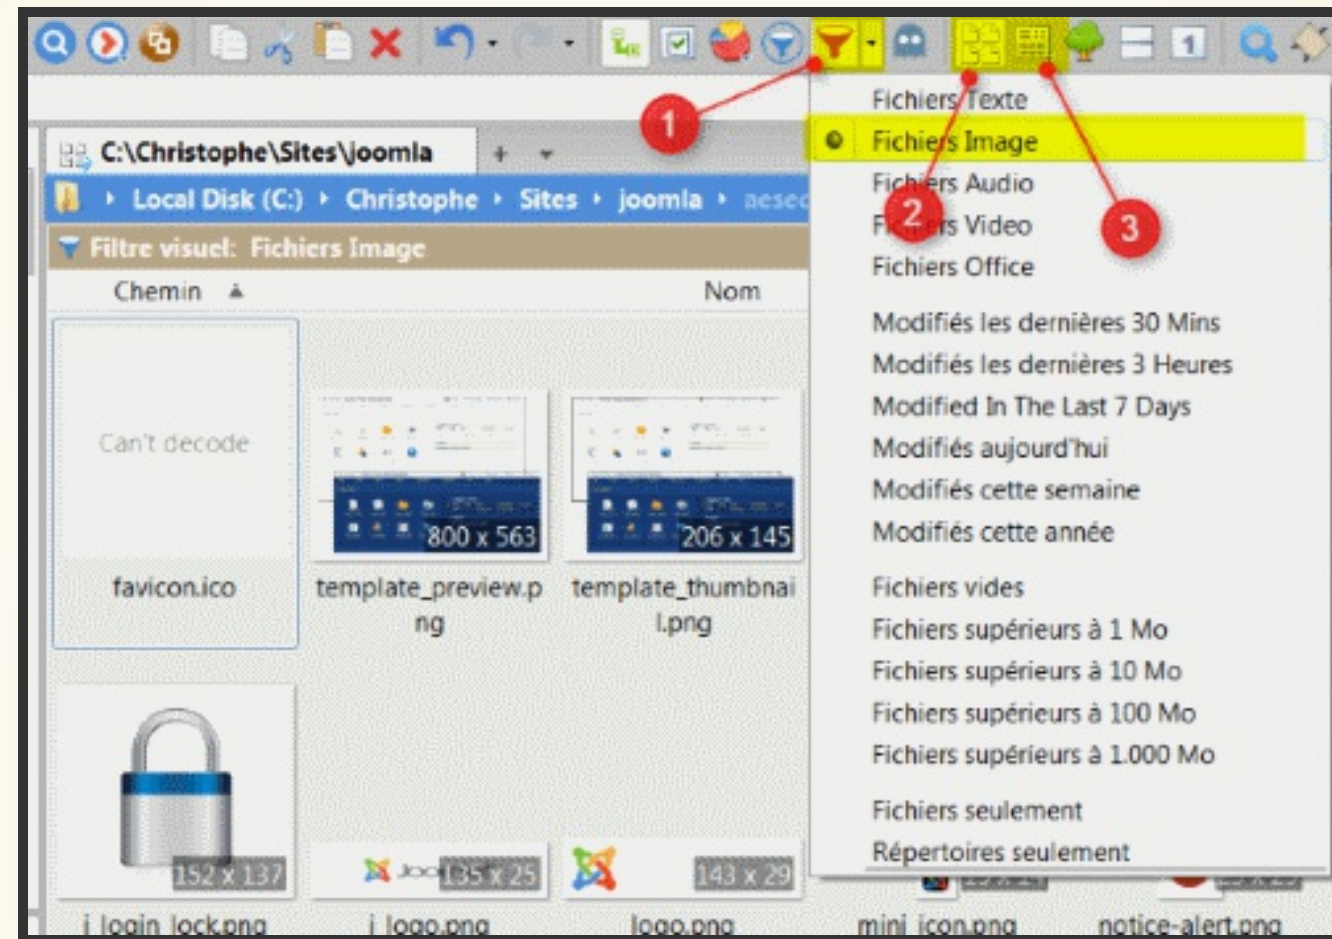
C:\Christophe\Sites\joomla

Local Disk (C:) › Christophe › Sites › joomla › aesec

Filtre visuel: Fichiers Image

Chemin

Nom

Can't decode

favicon.ico

800 x 563

template_preview.png

206 x 145

template_thumbnail.png

152 x 137

i_login_lock.png

135 x 25

i_logo.png

143 x 29

logo.png

mini_icon.png

notice-alert.png

1

2

3

Fichiers Texte

Fichiers Image

Fichiers Audio

Fichiers Video

Fichiers Office

Modifiés les dernières 30 Mins

Modifiés les dernières 3 Heures

Modified In The Last 7 Days

Modifiés aujourd'hui

Modifiés cette semaine

Modifiés cette année

Fichiers vides

Fichiers supérieurs à 1 Mo

Fichiers supérieurs à 10 Mo

Fichiers supérieurs à 100 Mo

Fichiers supérieurs à 1.000 Mo

Fichiers seulement

Répertoires seulement